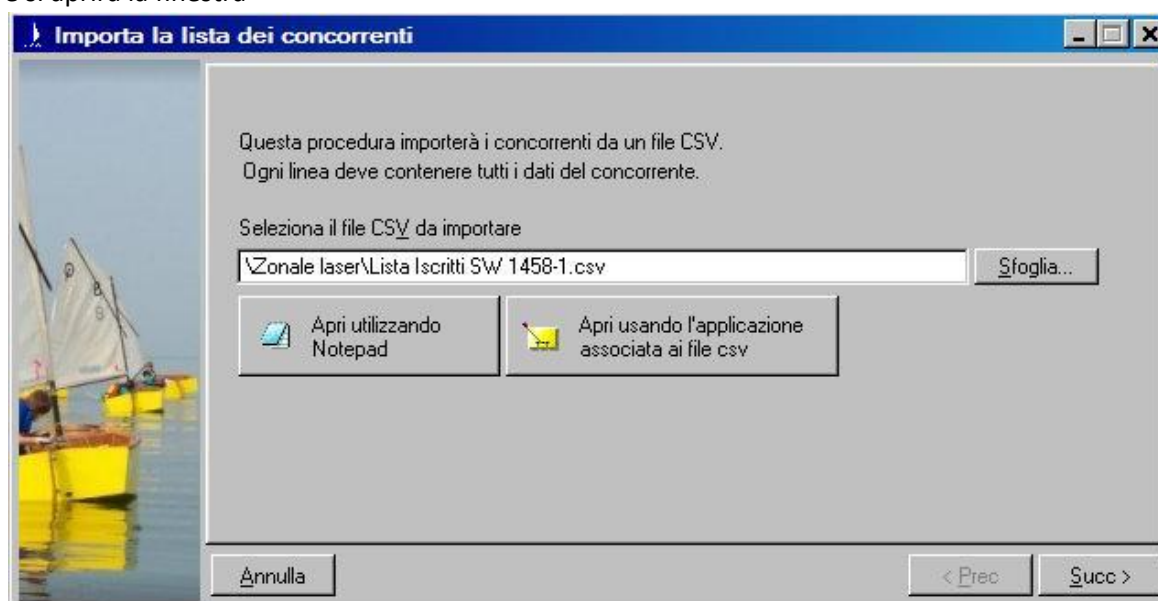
Si aprirà la finestra

Importa la lista dei concorrenti

Questa procedura importerà i concorrenti da un file CSV.
Ogni linea deve contenere tutti i dati del concorrente.

Seleziona il file CSV da importare

\Zonale laser\Lista Iscritti SW 1458-1.csv

Sfoglia...

Apri utilizzando Notepad

Apri usando l'applicazione associata ai file csv

Annulla

< Prec

Succ >